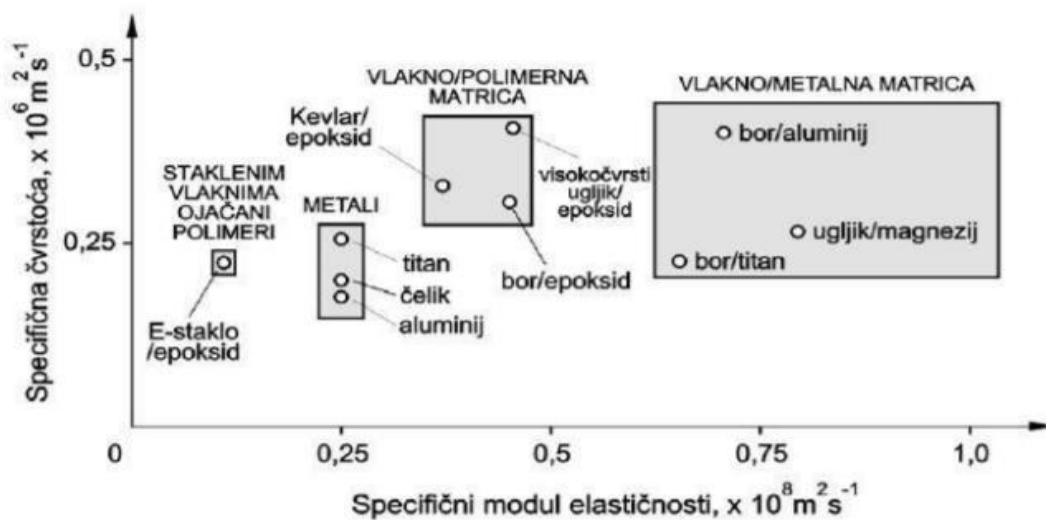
Specifična čvrstoća, x $10^6 m^2 s^{-1}$

0,5

0,25

0

VLAKNO/POLIMERNA MATRICA

VLAKNO/METALNA MATRICA

Kevlar/ epoksid

visokočvrsti ugljik/ epoksid

bor/aluminij

STAKLENIM VLAKNIMA OJAČANI POLIMERI

METALI

titan

čelik

aluminij

bor/epoksid

ugljik/magnezij

bor/titan

E-staklo /epoksid

0,25

0,5

0,75

1,0

Specifični modul elastičnosti, x $10^8 m^2 s^{-1}$